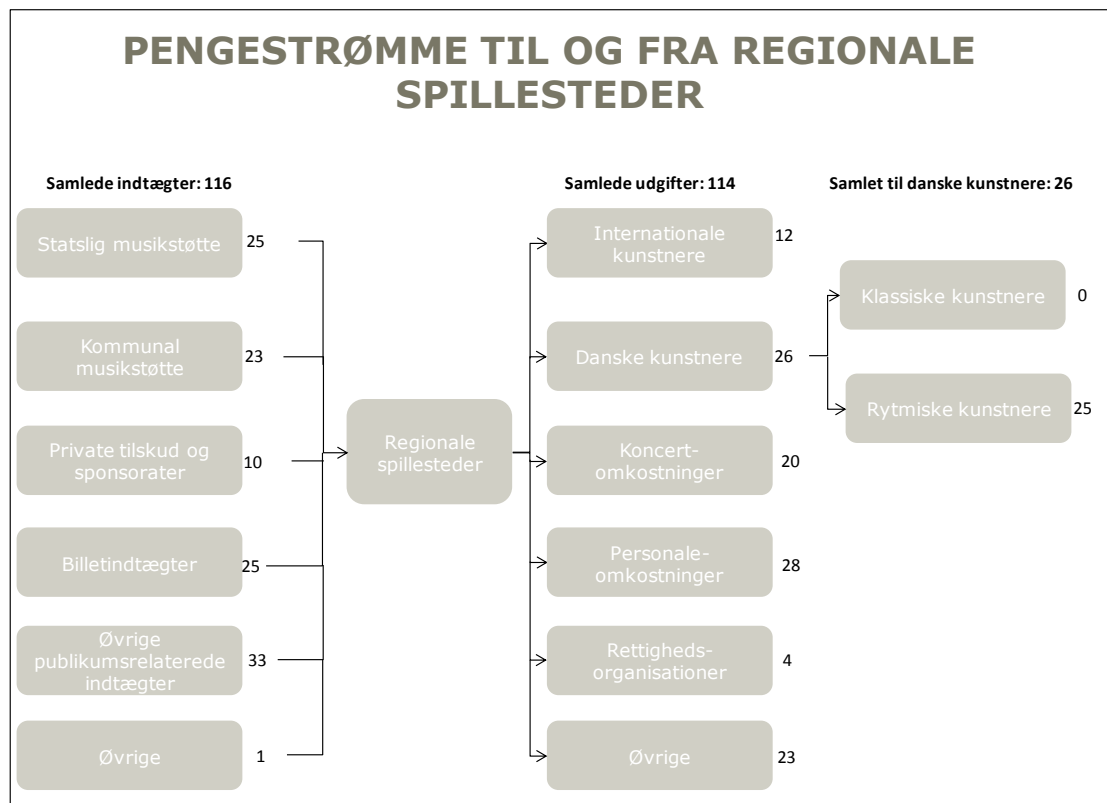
PENGESTRØMME TIL OG FRA REGIONALE SPILLESTEDER

Samlede indtægter: 116

Statslig musikstøtte 25

Kommunal musikstøtte 23

Private tilskud og sponsorater 10

Billetindtægter 25

Øvrige publikumsrelaterede indtægter 33

Øvrige 1

Regionale spillesteder

Samlede udgifter: 114

Internationale kunstnere 12

Danske kunstnere 26

Koncert-omkostninger 20

Personale-omkostninger 28

Rettigheds-organisationer 4

Øvrige 23

Samlet til danske kunstnere: 26

Klassiske kunstnere 0

Rytmiske kunstnere 25